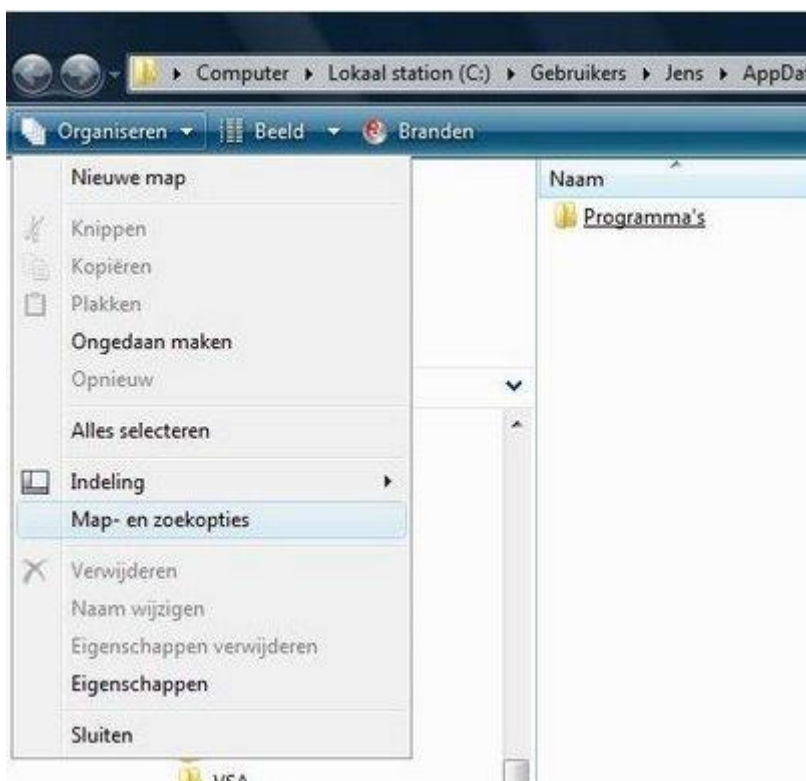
▸ Computer ▸ Lokaal station (C:) ▸ Gebruikers ▸ Jens ▸ AppDat

Organiseren ▾ Beeld ▾ Branden

Nieuwe map
Knippen
Kopiëren
Plakken
Ongedaan maken
Opnieuw
Alles selecteren
Indeling ▸
Map- en zoekopties
Verwijderen
Naam wijzigen
Eigenschappen verwijderen
Eigenschappen
Sluiten

Naam
Programma's

VSA